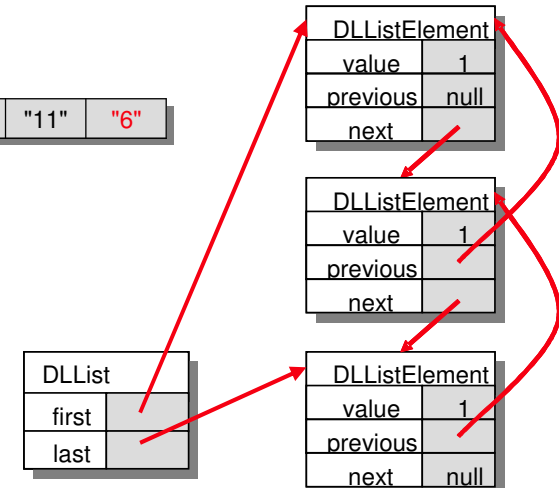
"11" "6"

DLListElement
| value | 1 |
|---|---|
| previous | null |
| next | |

DLListElement
| value | 1 |
|---|---|
| previous | |
| next | |

DLList
| first | |
|---|---|
| last | |

DLListElement
| value | 1 |
|---|---|
| previous | |
| next | null |